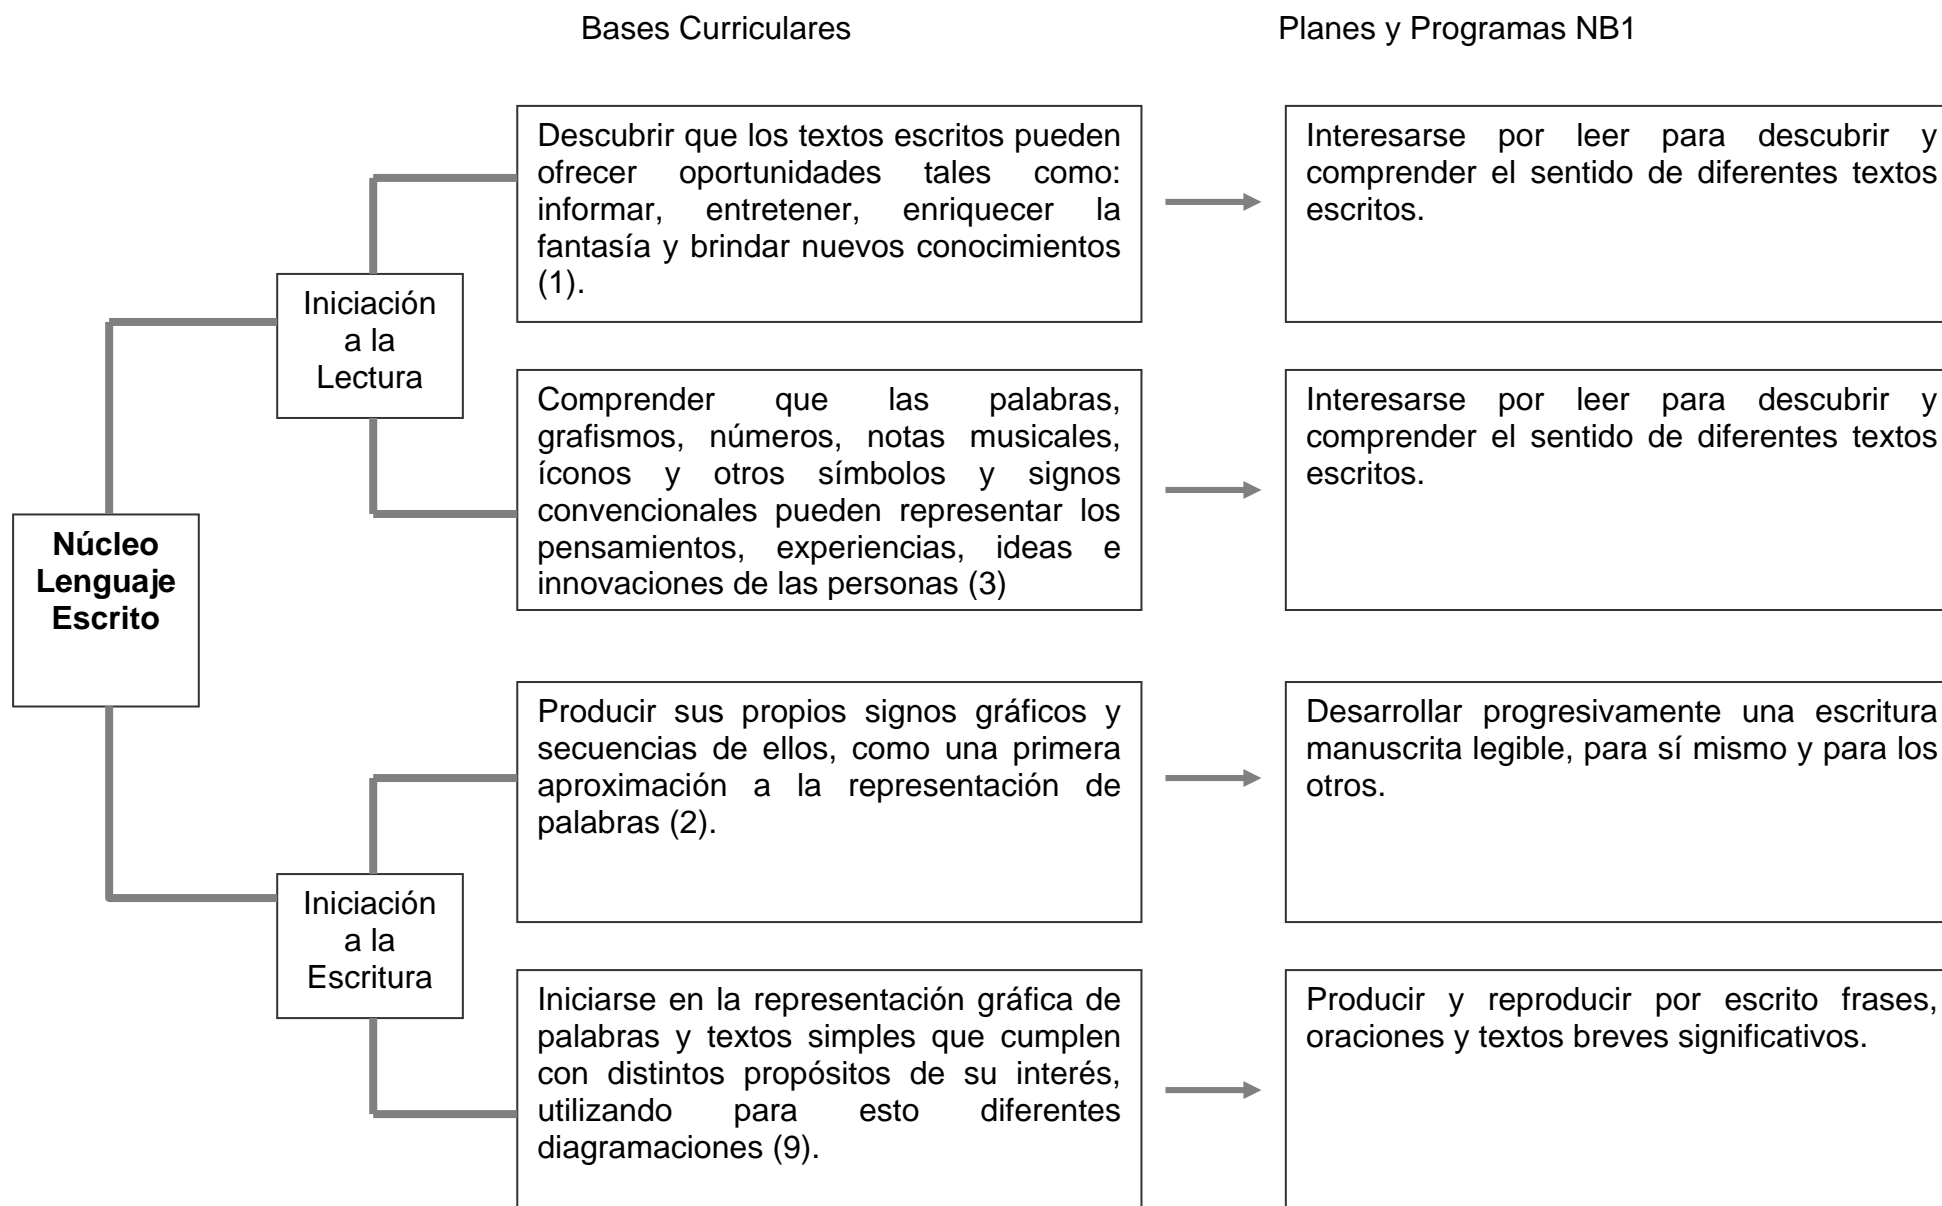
Bases Curriculares

Planes y Programas NB1

Núcleo Lenguaje Escrito

Iniciación a la Lectura

Descubrir que los textos escritos pueden ofrecer oportunidades tales como: informar, entretener, enriquecer la fantasía y brindar nuevos conocimientos (1).

Interesarse por leer para descubrir y comprender el sentido de diferentes textos escritos.

Comprender que las palabras, grafismos, números, notas musicales, íconos y otros símbolos y signos convencionales pueden representar los pensamientos, experiencias, ideas e innovaciones de las personas (3)

Interesarse por leer para descubrir y comprender el sentido de diferentes textos escritos.

Iniciación a la Escritura

Producir sus propios signos gráficos y secuencias de ellos, como una primera aproximación a la representación de palabras (2).

Desarrollar progresivamente una escritura manuscrita legible, para sí mismo y para los otros.

Iniciarse en la representación gráfica de palabras y textos simples que cumplen con distintos propósitos de su interés, utilizando para esto diferentes diagramaciones (9).

Producir y reproducir por escrito frases, oraciones y textos breves significativos.